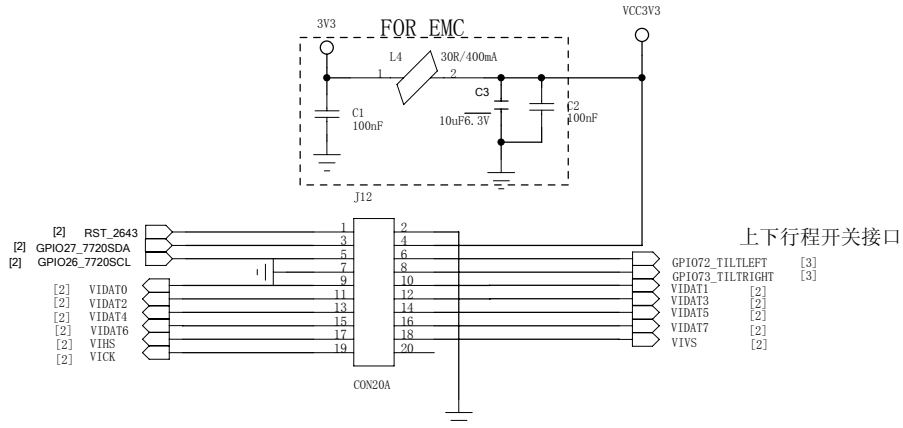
3V3
FOR EMC
VCC3V3
L4
30R/400mA
1
2
C3
C1
100nF
10uF6.3V
C2
100nF
J12
[2] RST_2643
[2] GPIO27_7720SDA
[2] GPIO26_7720SCL
1
2
3
4
5
6
7
8
9
10
11
12
13
14
15
16
17
18
19
20
上下行程开关接口
GPIO72_TILTLEFT [3]
GPIO73_TILTRIGHT [3]
VIDAT1 [2]
VIDAT3 [2]
VIDAT5 [2]
VIDAT7 [2]
VIVS [2]
[2] VIDAT0
[2] VIDAT2
[2] VIDAT4
[2] VIDAT6
[2] VIHS
[2] VICK
CON20A